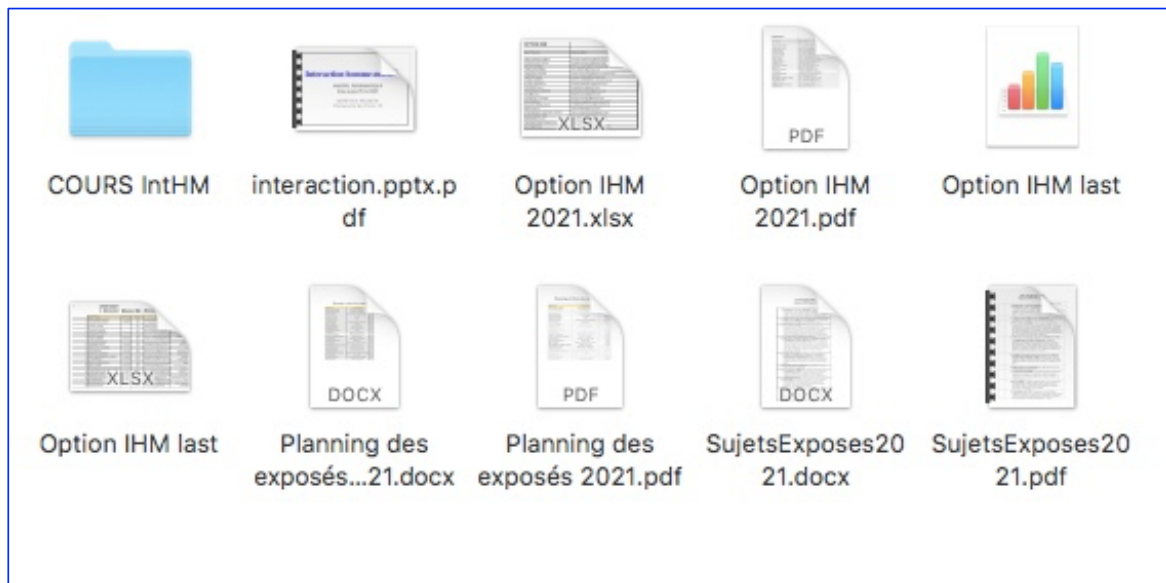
XLSX
PDF
COURS IntHM
interaction.pptx.pdf
Option IHM 2021.xlsx
Option IHM 2021.pdf
Option IHM last

XLSX
DOCX
PDF
DOCX
Option IHM last
Planning des exposés...21.docx
Planning des exposés 2021.pdf
SujetsExposes2021.docx
SujetsExposes2021.pdf